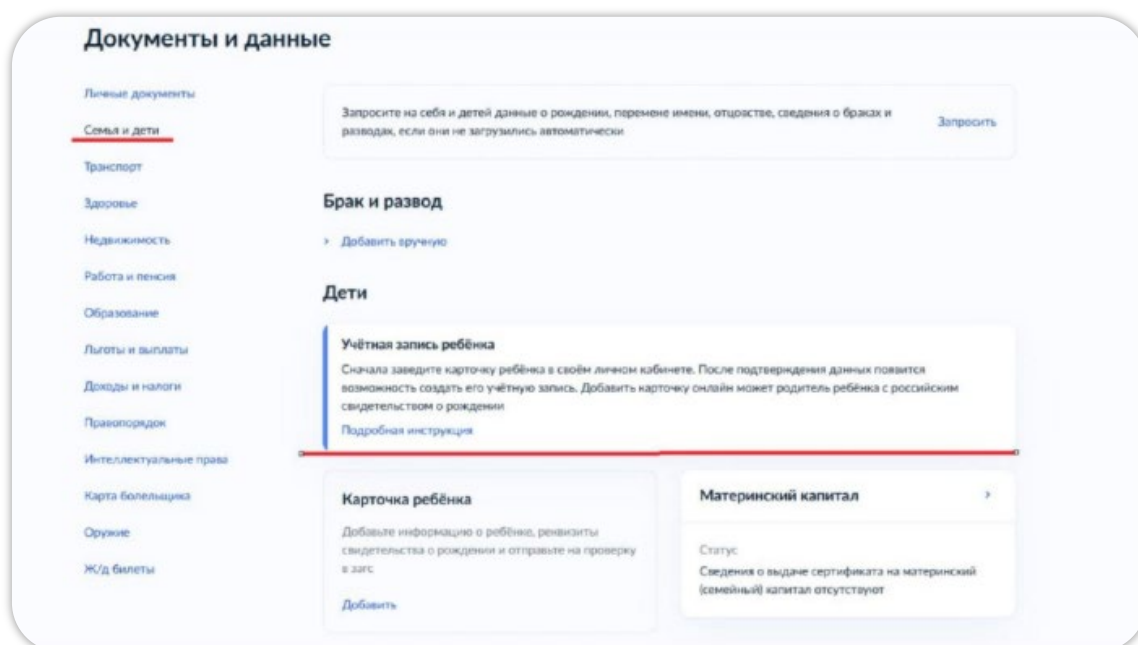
Документы и данные

Личные документы

Семья и дети

Транспорт

Здоровье

Недвижимость

Работа и пенсия

Образование

Льготы и выплаты

Доходы и налоги

Правопорядок

Интеллектуальные права

Карта болельщика

Оружие

Ж/д билеты

Запросите на себя и детей данные о рождении, перемене имени, отцовстве, сведения о браках и разводах, если они не загрузились автоматически

Запросить

Брак и развод

› Добавить вручную

Дети

Учётная запись ребёнка

Сначала заведите карточку ребёнка в своём личном кабинете. После подтверждения данных появится возможность создать его учётную запись. Добавить карточку онлайн может родитель ребёнка с российским свидетельством о рождении

Подробная инструкция

Карточка ребёнка

Добавьте информацию о ребёнке, реквизиты свидетельства о рождении и отправьте на проверку в загс

Добавить

Материнский капитал

›

Статус

Сведения о выдаче сертификата на материнский (семейный) капитал отсутствуют